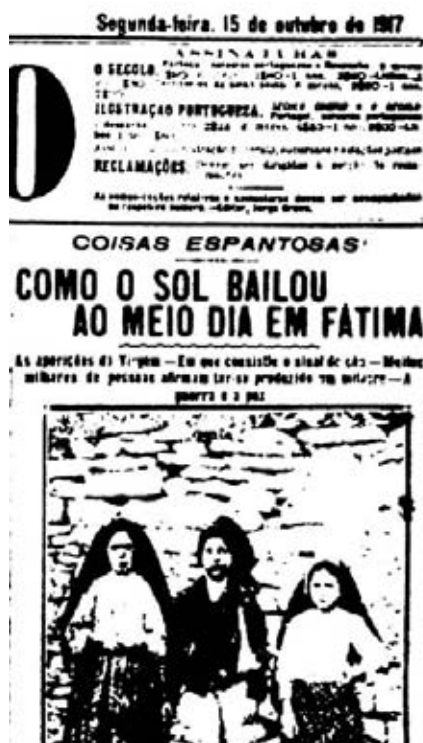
Segunda-feira, 15 de outubro de 1917

O

ASSINATURAS

O SECULO. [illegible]

ILUSTRAÇÃO PORTUGUEZA. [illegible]

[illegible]

RECLAMAÇÕES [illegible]

As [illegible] devem ser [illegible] — Editor, Jorge Graça.

COISAS ESPANTOSAS!

COMO O SOL BAILOU AO MEIO DIA EM FÁTIMA

As aparições da Virgem — Em que consistiu o sinal do céu — Muitos milhares de pessoas afirmam ter-se produzido um milagre — A guerra e a paz